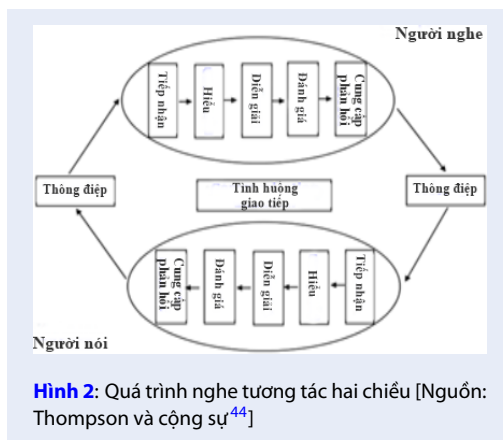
Người nghe

Tiếp nhận

Hiểu

Diễn giải

Đánh giá

Cung cấp phản hồi

Thông điệp

Tình huống giao tiếp

Thông điệp

Cung cấp phản hồi

Đánh giá

Diễn giải

Hiểu

Tiếp nhận

Người nói

Hình 2: Quá trình nghe tương tác hai chiều [Nguồn: Thompson và cộng sự$^{44}$]